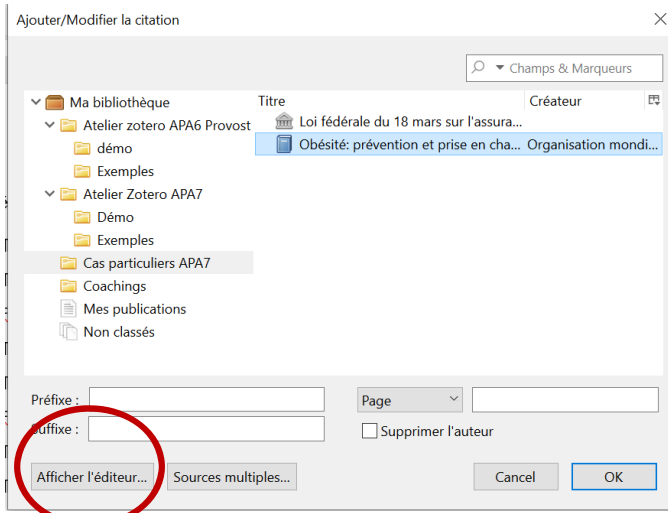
Ajouter/Modifier la citation

Champs & Marqueurs

Ma bibliothèque
Atelier zotero APA6 Provost
démo
Exemples
Atelier Zotero APA7
Démo
Exemples
Cas particuliers APA7
Coachings
Mes publications
Non classés

| Titre | Créateur |
|---|---|
| Loi fédérale du 18 mars sur l'assura... | |
| Obésité: prévention et prise en cha... | Organisation mondi... |

Préfixe :
Suffixe :
Page
Supprimer l'auteur
Afficher l'éditeur...
Sources multiples...
Cancel
OK